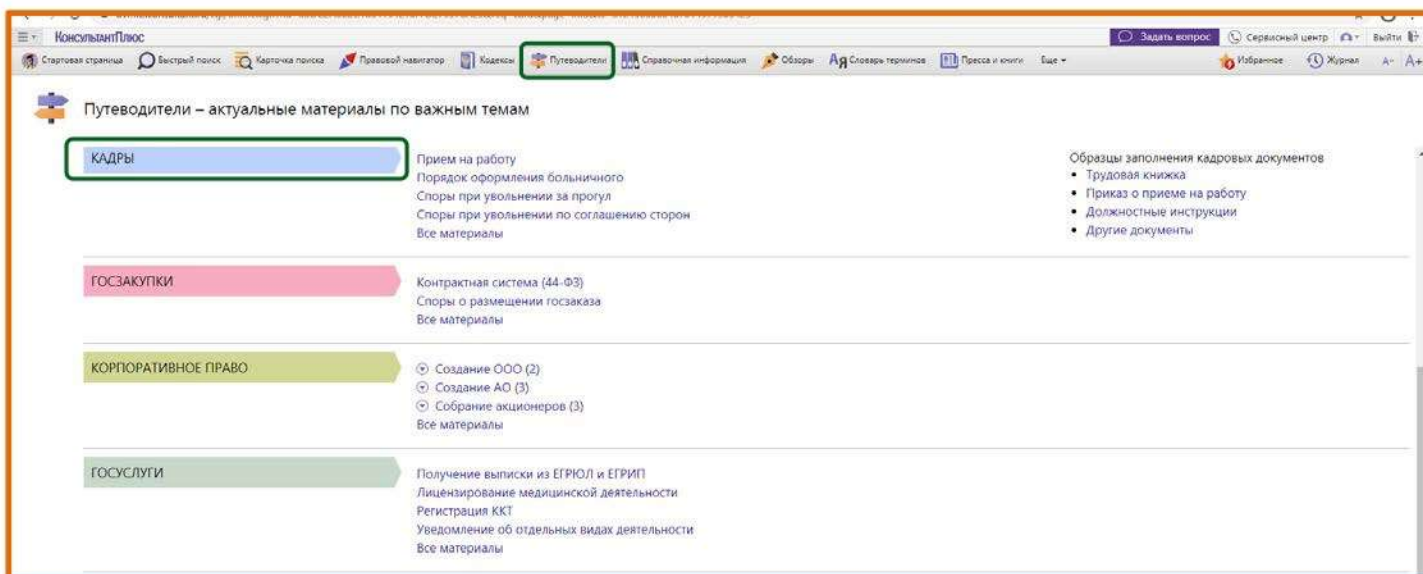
КонсультантПлюс

Задать вопрос Сервисный центр Выйти

Стартовая страница Быстрый поиск Карточка поиска Правовой навигатор Кодексы Путеводители Справочная информация Обзоры Словарь терминов Пресса и книги Еще

Избранное Журнал A- A+

Путеводители – актуальные материалы по важным темам

КАДРЫ

Прием на работу
Порядок оформления больничного
Споры при увольнении за прогул
Споры при увольнении по соглашению сторон
Все материалы

Образцы заполнения кадровых документов
• Трудовая книжка
• Приказ о приеме на работу
• Должностные инструкции
• Другие документы

ГОСЗАКУПКИ

Контрактная система (44-ФЗ)
Споры о размещении госзаказа
Все материалы

КОРПОРАТИВНОЕ ПРАВО

Создание ООО (2)
Создание АО (3)
Собрание акционеров (3)
Все материалы

ГОСУСЛУГИ

Получение выписки из ЕГРЮЛ и ЕГРИП
Лицензирование медицинской деятельности
Регистрация ККТ
Уведомление об отдельных видах деятельности
Все материалы